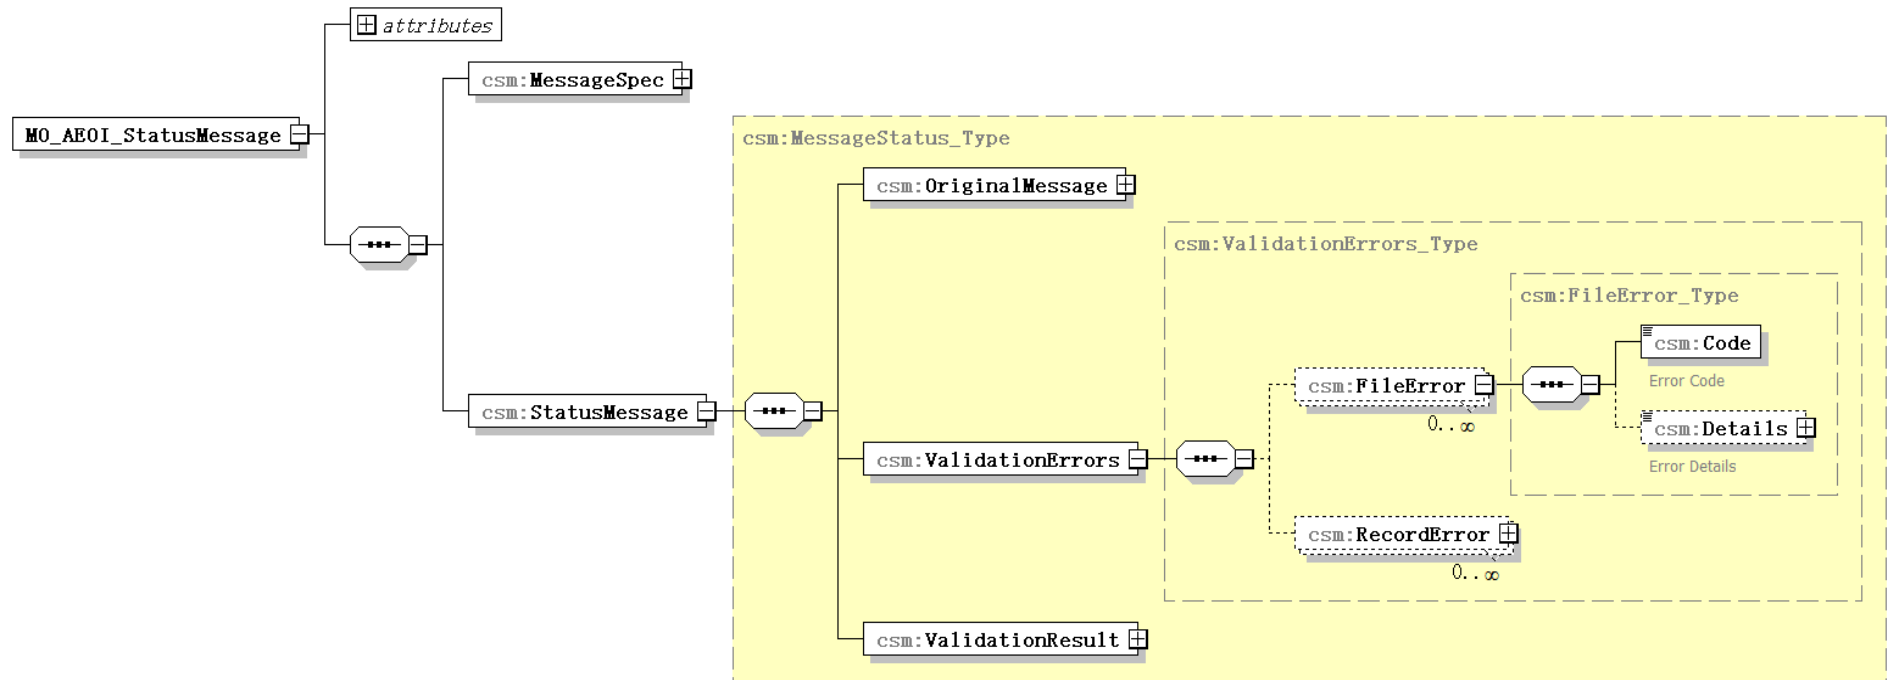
attributes

MO_AEOI_StatusMessage

csm:MessageSpec

csm:StatusMessage

csm:MessageStatus_Type

csm:OriginalMessage

csm:ValidationErrors

csm:ValidationErrors_Type

csm:FileError

0..∞

csm:RecordError

0..∞

csm:FileError_Type

csm:Code

Error Code

csm:Details

Error Details

csm:ValidationResult